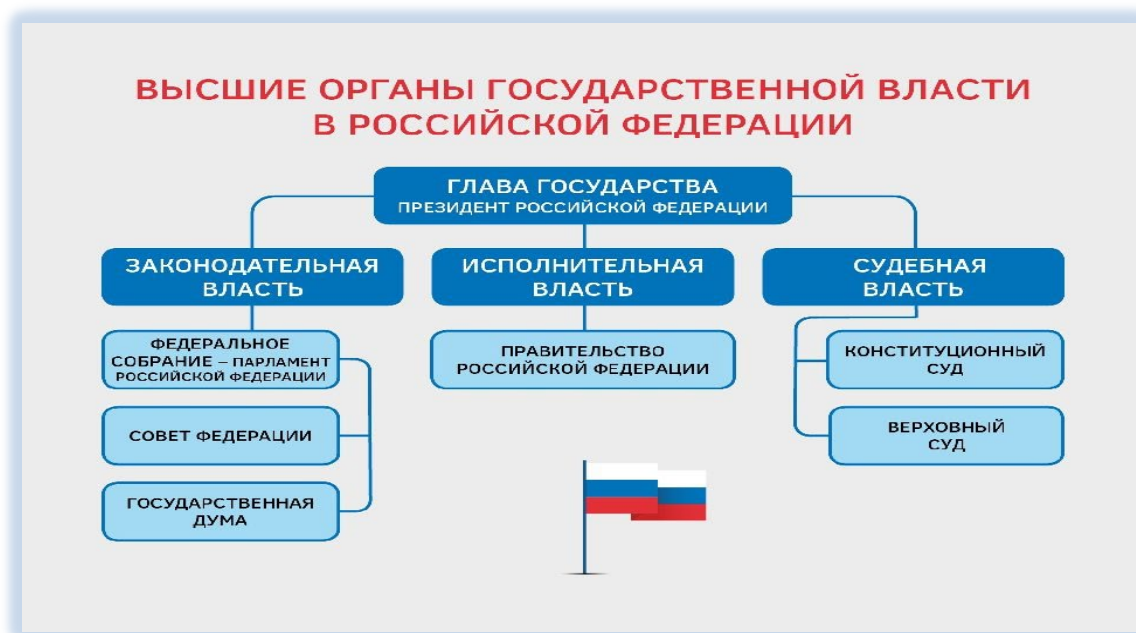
ВЫСШИЕ ОРГАНЫ ГОСУДАРСТВЕННОЙ ВЛАСТИ В РОССИЙСКОЙ ФЕДЕРАЦИИ

ГЛАВА ГОСУДАРСТВА
ПРЕЗИДЕНТ РОССИЙСКОЙ ФЕДЕРАЦИИ

ЗАКОНОДАТЕЛЬНАЯ ВЛАСТЬ

ФЕДЕРАЛЬНОЕ СОБРАНИЕ – ПАРЛАМЕНТ РОССИЙСКОЙ ФЕДЕРАЦИИ

СОВЕТ ФЕДЕРАЦИИ

ГОСУДАРСТВЕННАЯ ДУМА

ИСПОЛНИТЕЛЬНАЯ ВЛАСТЬ

ПРАВИТЕЛЬСТВО РОССИЙСКОЙ ФЕДЕРАЦИИ

СУДЕБНАЯ ВЛАСТЬ

КОНСТИТУЦИОННЫЙ СУД

ВЕРХОВНЫЙ СУД